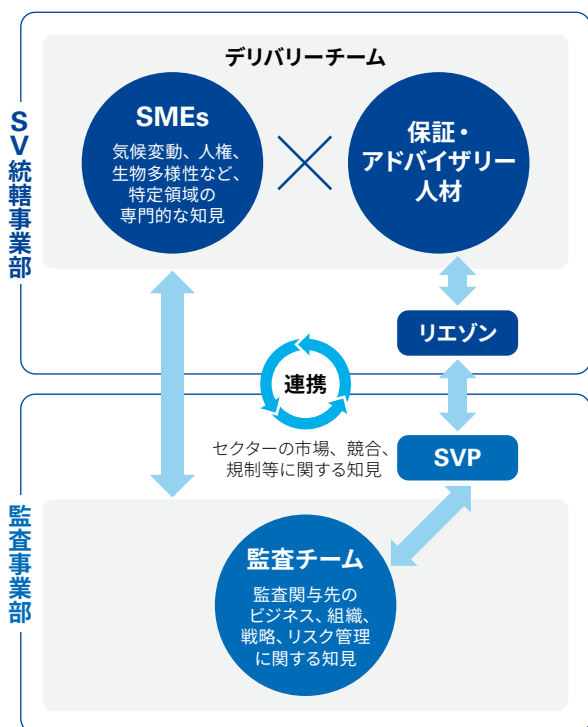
SV統轄事業部

デリバリーチーム

SMEs
気候変動、人権、生物多様性など、特定領域の専門的な知見

保証・アドバイザリー人材

リエゾン

連携

セクターの市場、競合、規制等に関する知見

SVP

監査事業部

監査チーム
監査関与先のビジネス、組織、戦略、リスク管理に関する知見